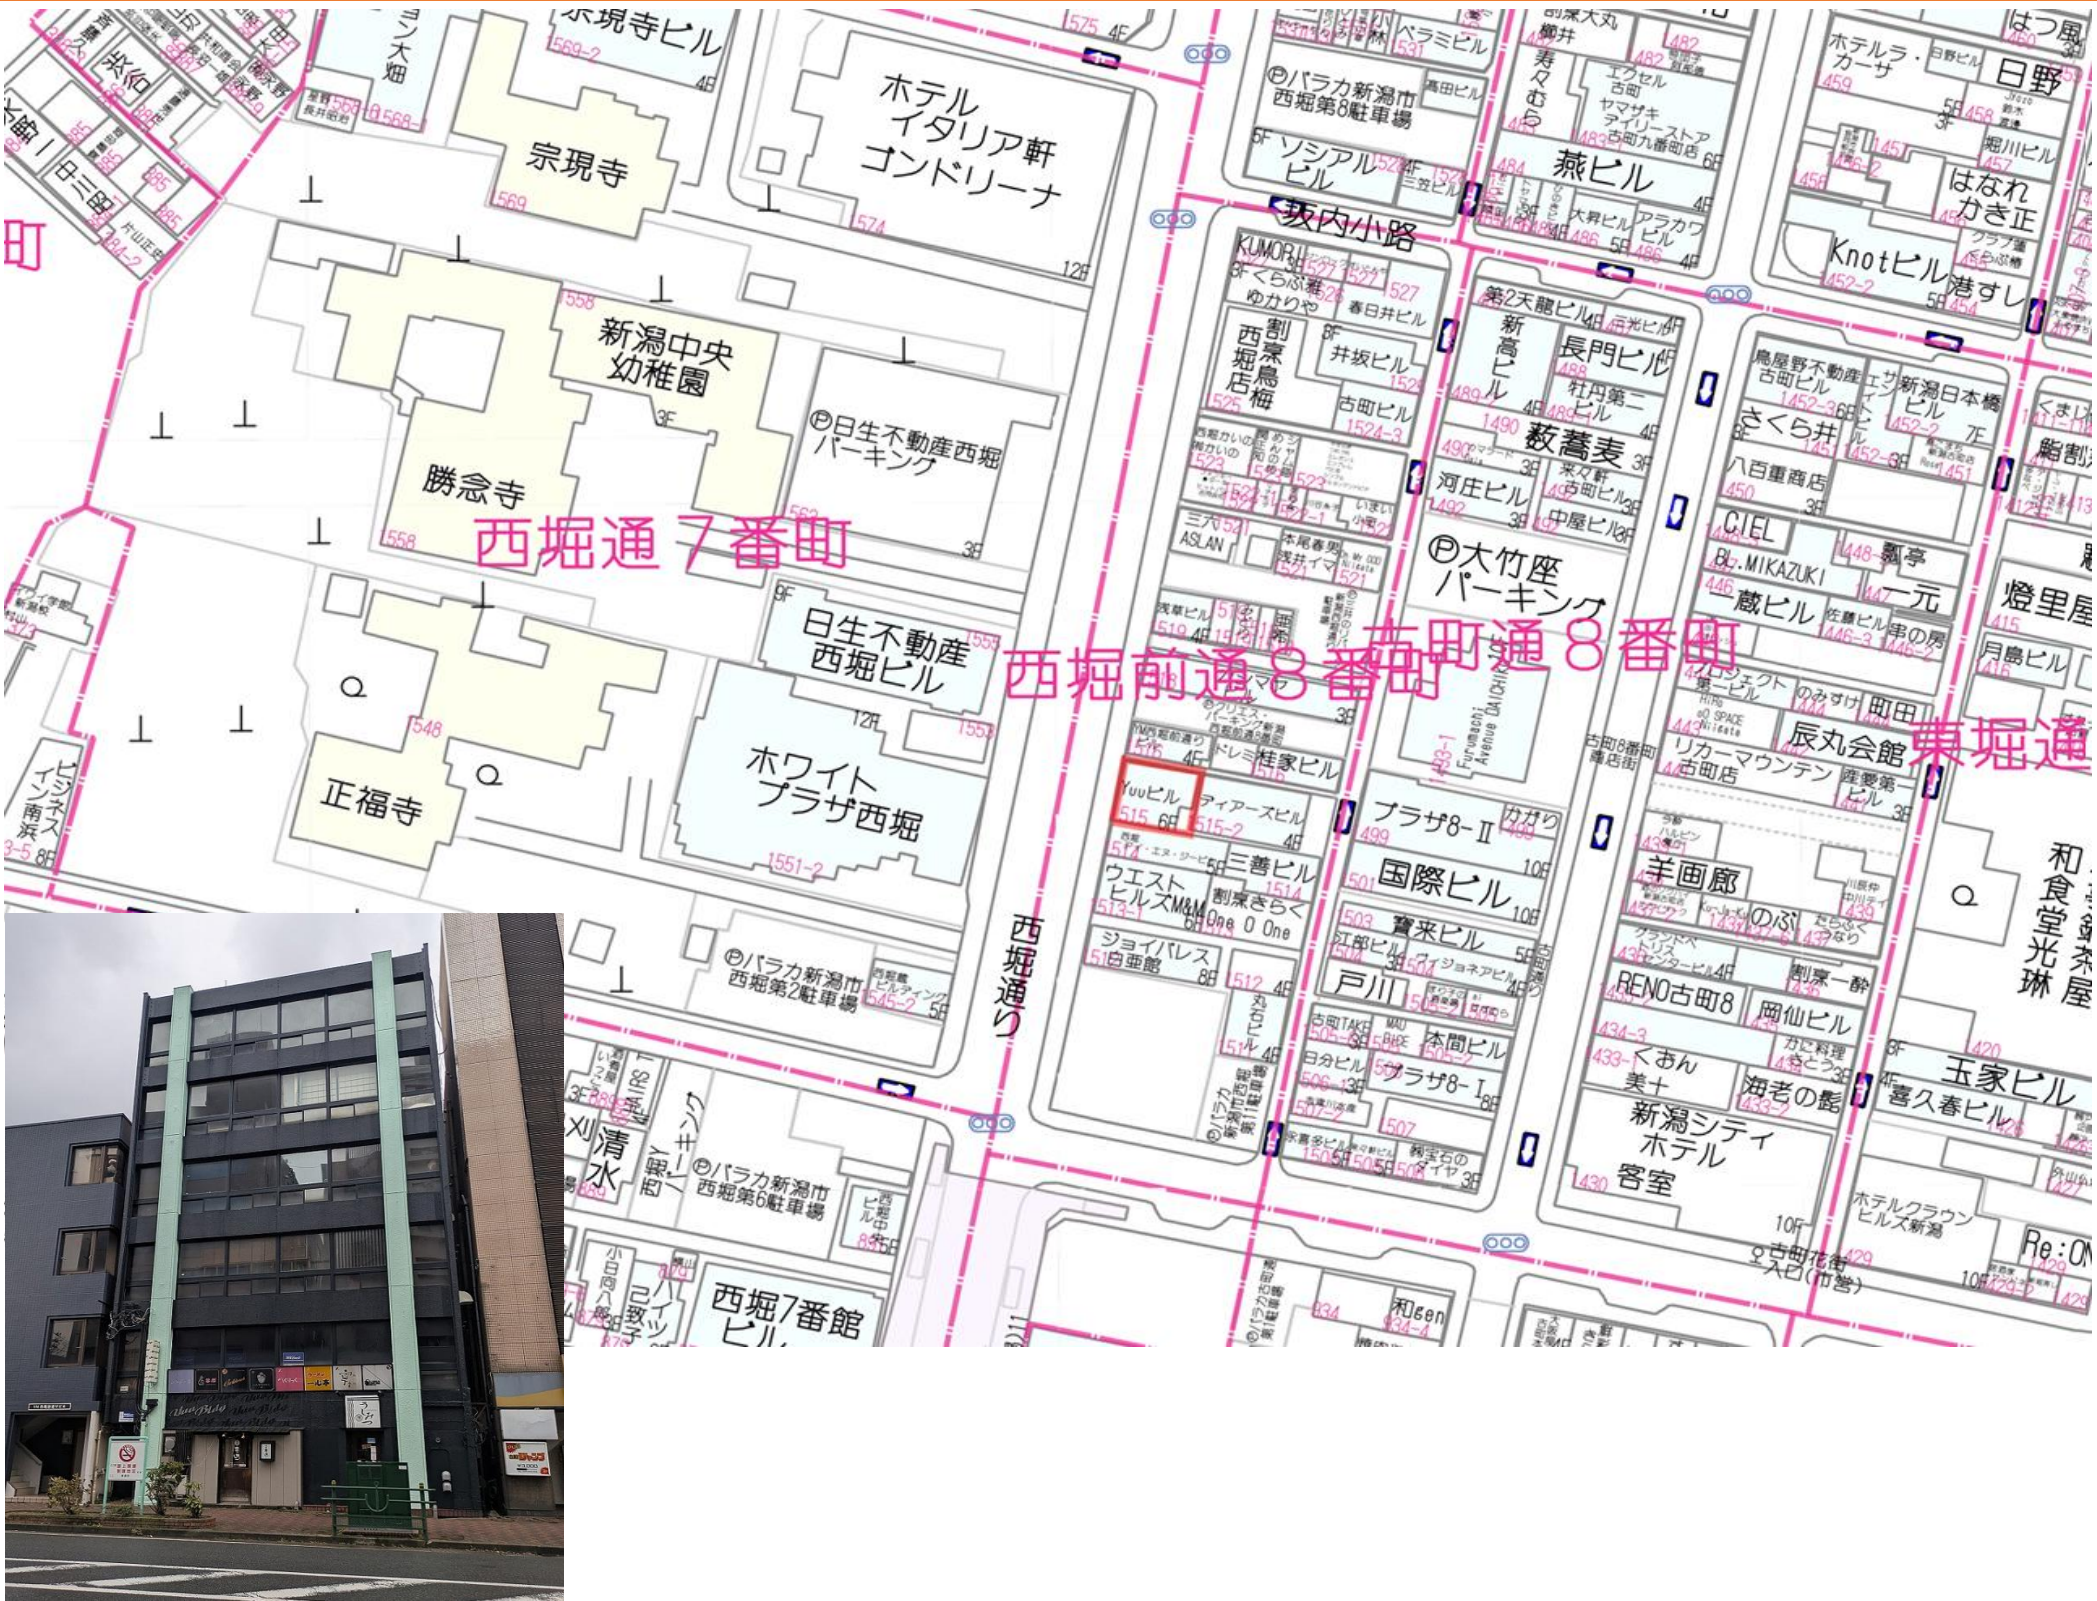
宗現寺ビル
ホテル イタリア軒 ゴンドリーナ
宗現寺
新潟中央幼稚園
勝念寺
西堀通7番町
日生不動産西堀パーキング
日生不動産 西堀ビル
ホワイト プラザ西堀
正福寺
西堀前通8番町
古町通8番町
東堀通
西堀通り
ⓅパラカJ新潟市 西堀第2駐車場
ⓅパラカJ新潟市 西堀第6駐車場
西堀7番館ビル
鍋茶屋小路
ソシアルビル
燕ビル
長門ビル
蕎麦
河庄ビル
Ⓟ大竹座 パーキング
国際ビル
寶来ビル
戸川
プラザ8-Ⅱ
プラザ8-Ⅰ
三善ビル
ウエスト ヒルズM&M
ジョイパレス
Yuuビル
515 6F
ティアースビル
桂家ビル
割烹 西堀 鳥梅
井坂ビル
古町ビル
春日井ビル
Knotビル
はなれ かき正
日野
ホテルラ・カーザ
CIEL
蔵ビル
辰丸会館
羊画廊
RENO古町8
岡仙ビル
新潟シティホテル
玉家ビル
喜久春ビル
ホテルクラウンヒルズ新潟
Re:ON
燈里屋
和食堂 光琳
ビジネスイン南浜
ⓅパラカJ新潟市 西堀第8駐車場
第2天龍ビル
さくら井
八百重商店
リカーマウンテン 古町店
海老の髭
古町花街入口(市営)